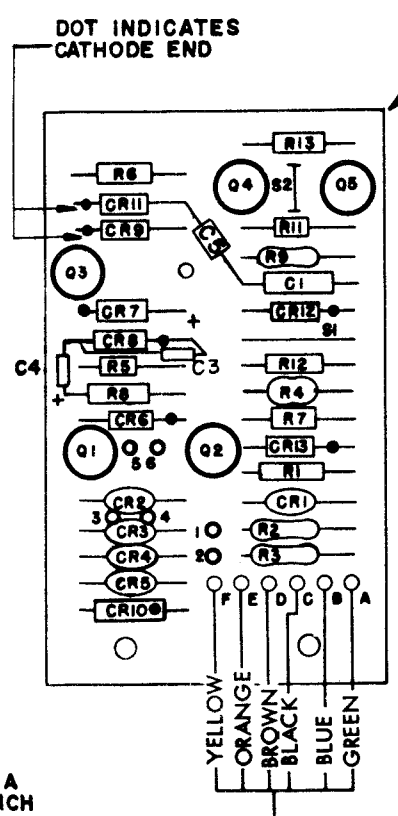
DOT INDICATES CATHODE END

R13
R6
Q4
S2
Q5
CR11
C5
R11
CR9
R9
Q3
C1
CR7
CR12
S1
CR8
C4
R5
C3
R12
R8
R4
CR6
R7
Q1
Q2
CR13
5 6
R1
CR2
CR1
3
4
CR3
1
R2
CR4
2
R3
CR5
F
E
D
C
B
A
CR10
YELLOW
ORANGE
BROWN
BLACK
BLUE
GREEN

A
ICH